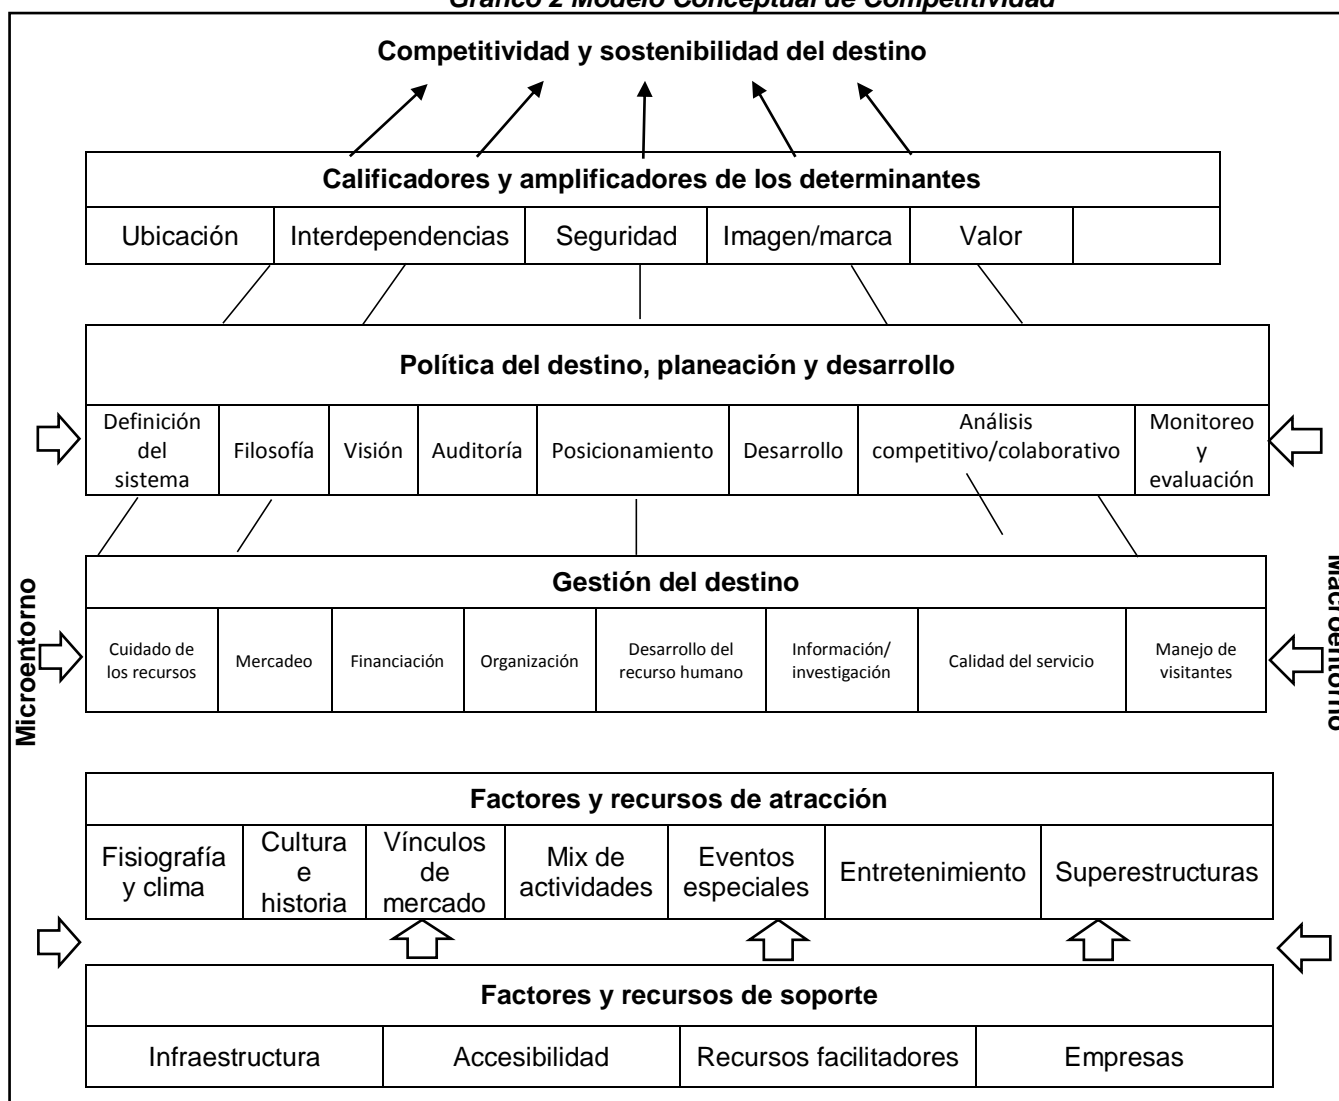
Gráfico 2 Modelo Conceptual de Competitividad

Competitividad y sostenibilidad del destino

Calificadores y amplificadores de los determinantes

| Ubicación | Interdependencias | Seguridad | Imagen/marca | Valor | |
|---|---|---|---|---|---|

Política del destino, planeación y desarrollo

| Definición del sistema | Filosofía | Visión | Auditoría | Posicionamiento | Desarrollo | Análisis competitivo/colaborativo | Monitoreo y evaluación |
|---|---|---|---|---|---|---|---|

Microentorno

Macroentorno

Gestión del destino

| Cuidado de los recursos | Mercadeo | Financiación | Organización | Desarrollo del recurso humano | Información/ investigación | Calidad del servicio | Manejo de visitantes |
|---|---|---|---|---|---|---|---|

Factores y recursos de atracción

| Fisiografía y clima | Cultura e historia | Vínculos de mercado | Mix de actividades | Eventos especiales | Entretenimiento | Superestructuras |
|---|---|---|---|---|---|---|

Factores y recursos de soporte

| Infraestructura | Accesibilidad | Recursos facilitadores | Empresas |
|---|---|---|---|